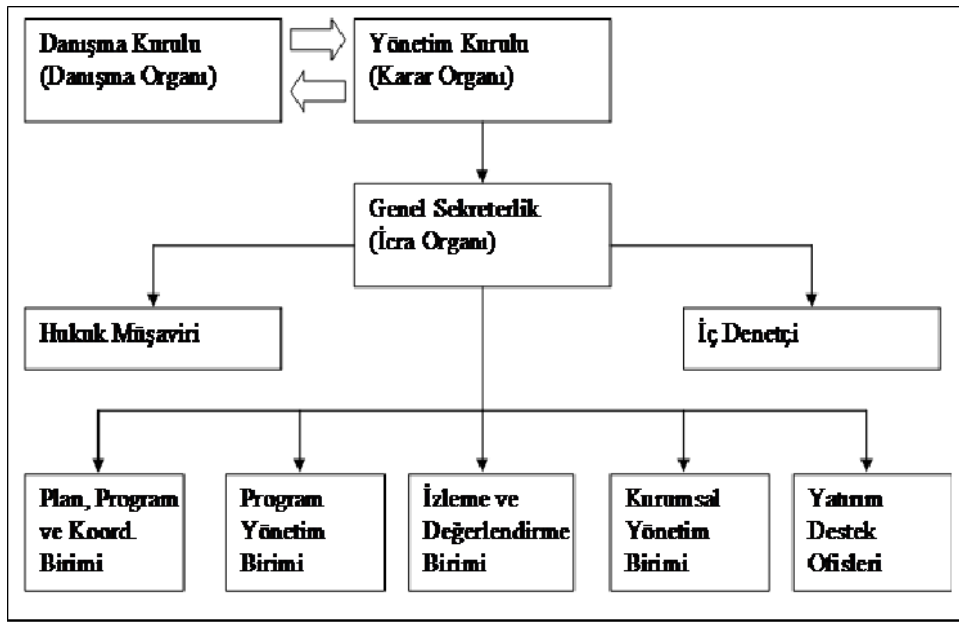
Danışma Kurulu
(Danışma Organı)

Yönetim Kurulu
(Karar Organı)

Genel Sekreterlik
(İcra Organı)

Hukuk Müşaviri

İç Denetçi

Plan, Program ve Koord. Birimi

Program Yönetim Birimi

İzleme ve Değerlendirme Birimi

Kurumsal Yönetim Birimi

Yatırım Destek Ofisleri